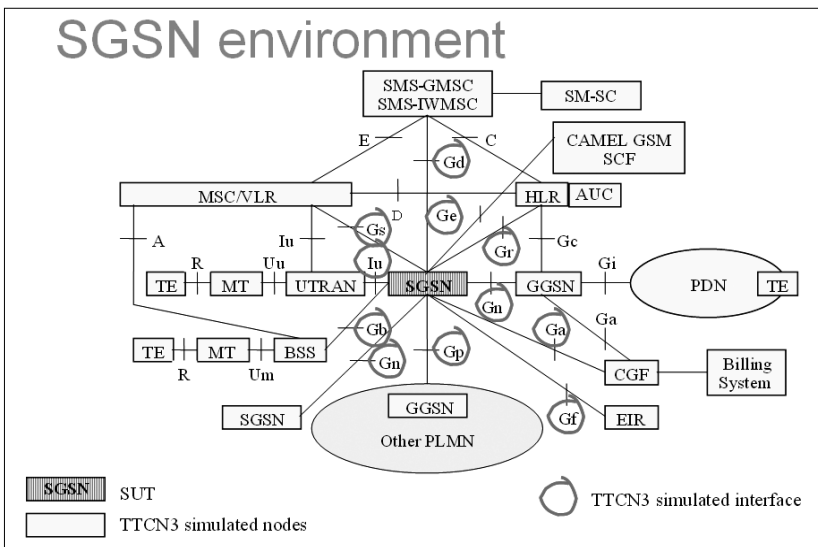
SGSN environment

SMS-GMSC
SMS-IWMSC

SM-SC

E

C

Gd

CAMEL GSM SCF

MSC/VLR

D

Ge

HLR

AUC

A

Iu

Gs

Iu

Gr

Gc

R

Uu

TE

MT

UTRAN

SGSN

GGSN

Gi

PDN

TE

Gn

Gb

Ga

Ga

TE

MT

BSS

Gn

Gp

R

Um

CGF

Billing System

SGSN

GGSN

Other PLMN

Gf

EIR

SGSN SUT

TTCN3 simulated nodes

TTCN3 simulated interface